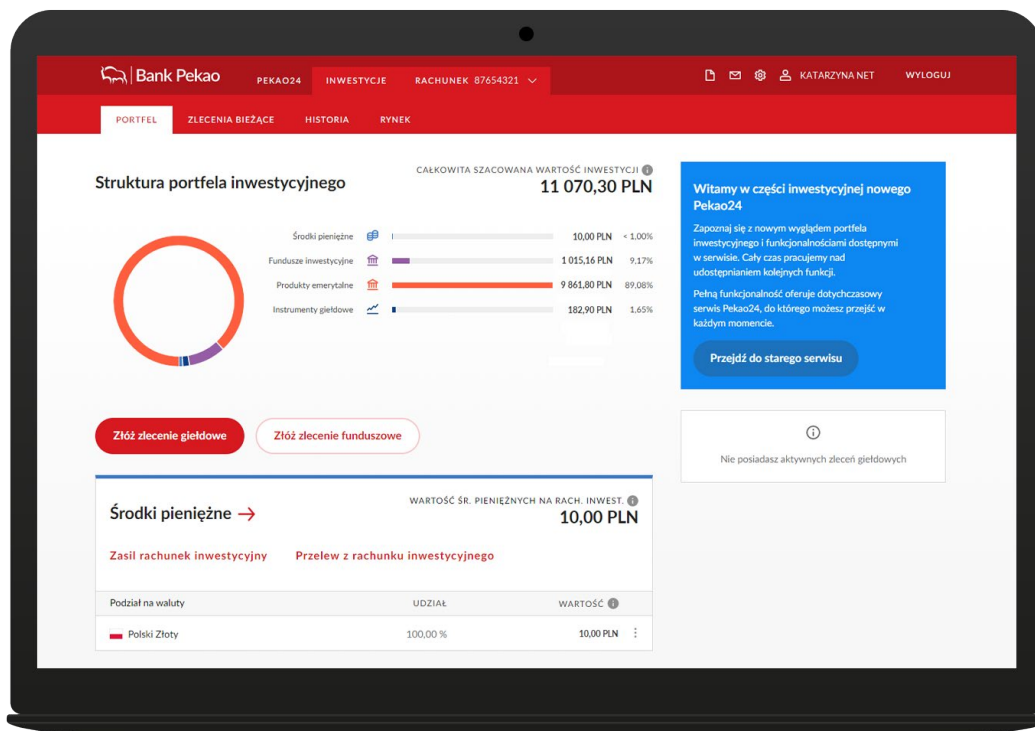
Bank Pekao PEKAO24 INWESTYCJE RACHUNEK 87654321 KATARZYNA NET WYLOGUJ

PORTFEL ZLECENIA BIEŻĄCE HISTORIA RYNEK

Struktura portfela inwestycyjnego

CAŁKOWITA SZACOWANA WARTOŚĆ INWESTYCJI
11 070,30 PLN

| | | |
|---|---|---|
| Środki pieniężne | 10,00 PLN | < 1,00% |
| Fundusze inwestycyjne | 1 015,16 PLN | 9,17% |
| Produkty emerytalne | 9 861,80 PLN | 89,08% |
| Instrumenty giełdowe | 182,90 PLN | 1,65% |

Witamy w części inwestycyjnej nowego Pekao24

Zapoznaj się z nowym wyglądem portfela inwestycyjnego i funkcjonalnościami dostępnymi w serwisie. Cały czas pracujemy nad udostępnianiem kolejnych funkcji.

Pełną funkcjonalność oferuje dotychczasowy serwis Pekao24, do którego możesz przejść w każdym momencie.

Przejdź do starego serwisu

Złóż zlecenie giełdowe Złóż zlecenie funduszowe

Nie posiadasz aktywnych zleceń giełdowych

Środki pieniężne →

WARTOŚĆ ŚR. PIENIĘŻNYCH NA RACH. INWEST.
10,00 PLN

Zasil rachunek inwestycyjny Przelew z rachunku inwestycyjnego

| Podział na waluty | UDZIAŁ | WARTOŚĆ |
|---|---|---|
| Polski Złoty | 100,00 % | 10,00 PLN |